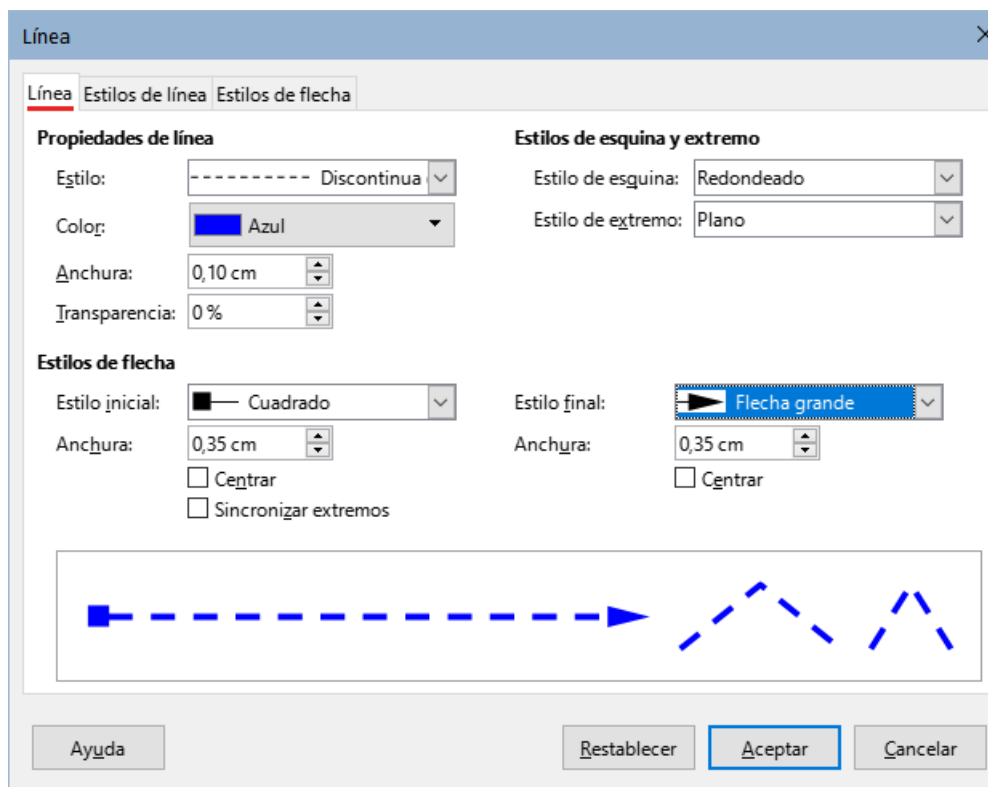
Línea

Línea | Estilos de línea | Estilos de flecha

Propiedades de línea

Estilo: Discontinua

Color: Azul

Anchura: 0,10 cm

Transparencia: 0 %

Estilos de esquina y extremo

Estilo de esquina: Redondeado

Estilo de extremo: Plano

Estilos de flecha

Estilo inicial: Cuadrado

Anchura: 0,35 cm

Centrar

Sincronizar extremos

Estilo final: Flecha grande

Anchura: 0,35 cm

Centrar

Ayuda

Restablecer

Aceptar

Cancelar